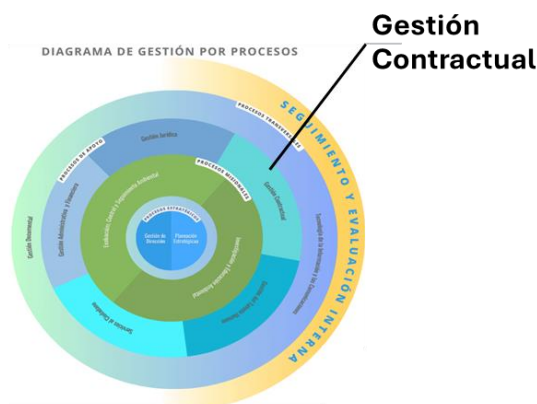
Gestión Contractual

DIAGRAMA DE GESTIÓN POR PROCESOS

SEGUIMIENTO Y EVALUACIÓN INTERNA

PROCESOS TRANSVERSALES

PROCESOS DE APOYO

PROCESOS MISIONALES

PROCESOS ESTRATÉGICOS

Gestión Jurídica

Gestión Contractual

Tecnologías de la Información y las Comunicaciones

Gestión Documental

Gestión Administrativa y Financiera

Evaluación, Control y Seguimiento Ambiental

Investigación y Gestión del Conocimiento

Promoción y Educación Ambiental

Gestión del Talento Humano

Servicios al Ciudadano

Gestión de Dirección

Planeación Estratégica